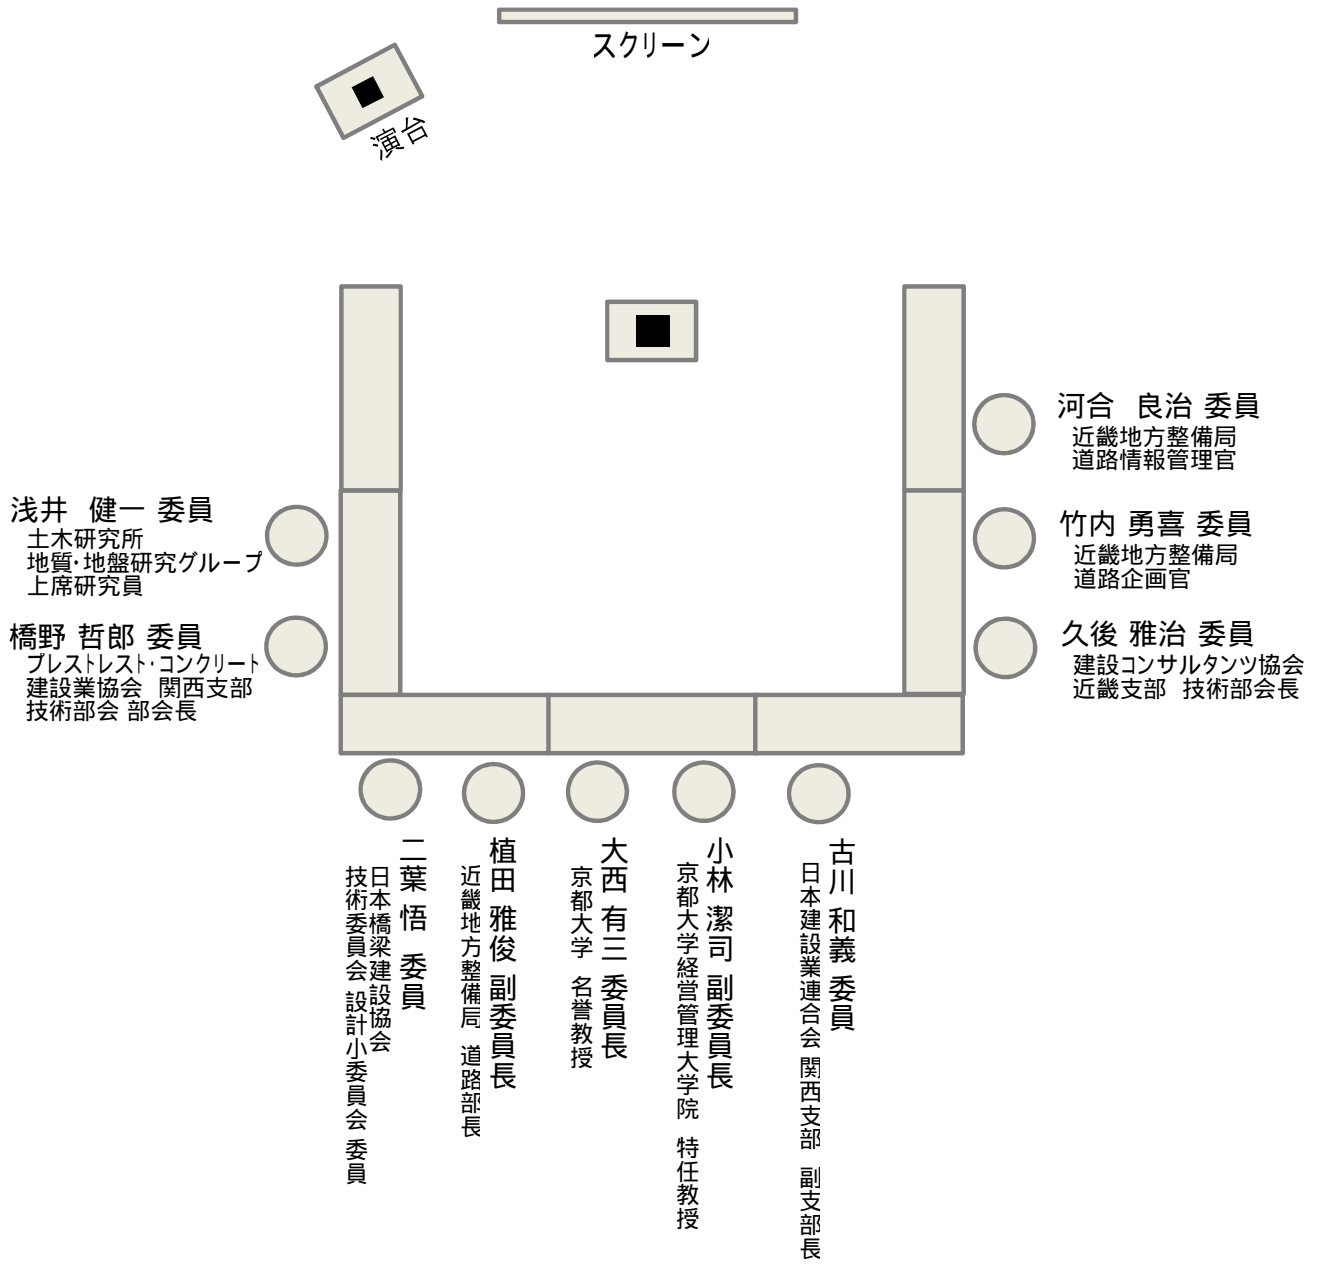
スクリーン

演台

河合 良治 委員
近畿地方整備局
道路情報管理官

浅井 健一 委員
土木研究所
地質･地盤研究グループ
上席研究員

竹内 勇喜 委員
近畿地方整備局
道路企画官

橋野 哲郎 委員
プレストレスト･コンクリート
建設業協会 関西支部
技術部会 部会長

久後 雅治 委員
建設コンサルタンツ協会
近畿支部 技術部会長

二葉 悟 委員
日本橋梁建設協会
技術委員会 設計小委員会 委員

植田 雅俊 副委員長
近畿地方整備局 道路部長

大西 有三 委員長
京都大学 名誉教授

小林 潔司 副委員長
京都大学経営管理大学院 特任教授

古川 和義 委員
日本建設業連合会 関西支部 副支部長